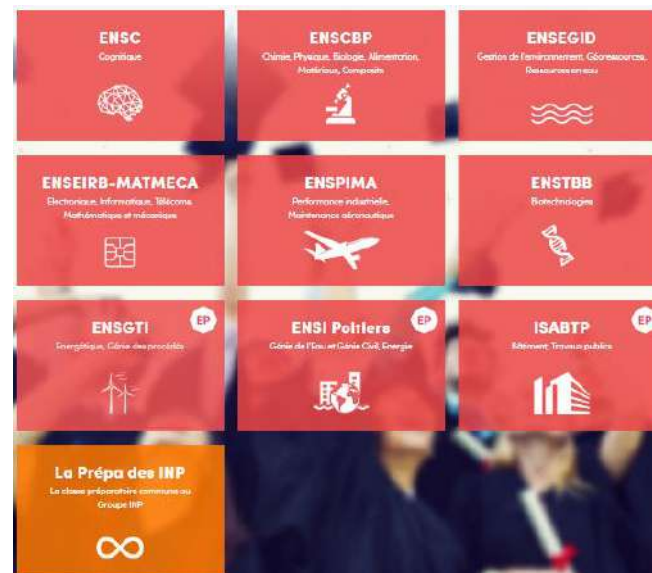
ENSC
Cognitique

ENSCBP
Chimie, Physique, Biologie, Alimentation, Matériaux, Composites

ENSEGID
Gestion de l'environnement, Géoressources, Ressources en eau

ENSEIRB-MATMECA
Electronique, Informatique, Télécoms, Mathématiques et mécanique

ENSPIMA
Performance industrielle, Maintenance aéronautique

ENSTBB
Biotechnologies

ENSGTI
EP
Energétique, Génie des procédés

ENSI Poitiers
EP
Génie de l'Eau et Génie Civil, Energie

ISABTP
EP
Bâtiment, Travaux publics

La Prépa des INP
La classe préparatoire commune au Groupe INP